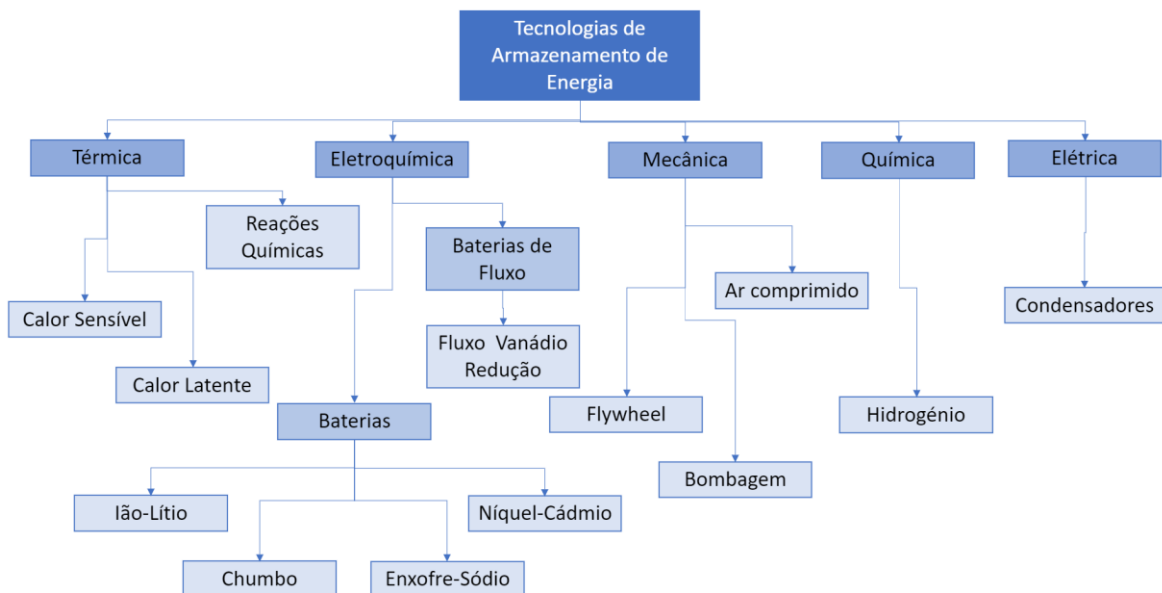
Tecnologias de Armazenamento de Energia

Térmica

Reações Químicas

Calor Sensível

Calor Latente

Eletroquímica

Baterias de Fluxo

Fluxo Vanádio Redução

Baterias

Ião-Lítio

Níquel-Cádmio

Chumbo

Enxofre-Sódio

Mecânica

Ar comprimido

Flywheel

Bombagem

Química

Hidrogénio

Elétrica

Condensadores